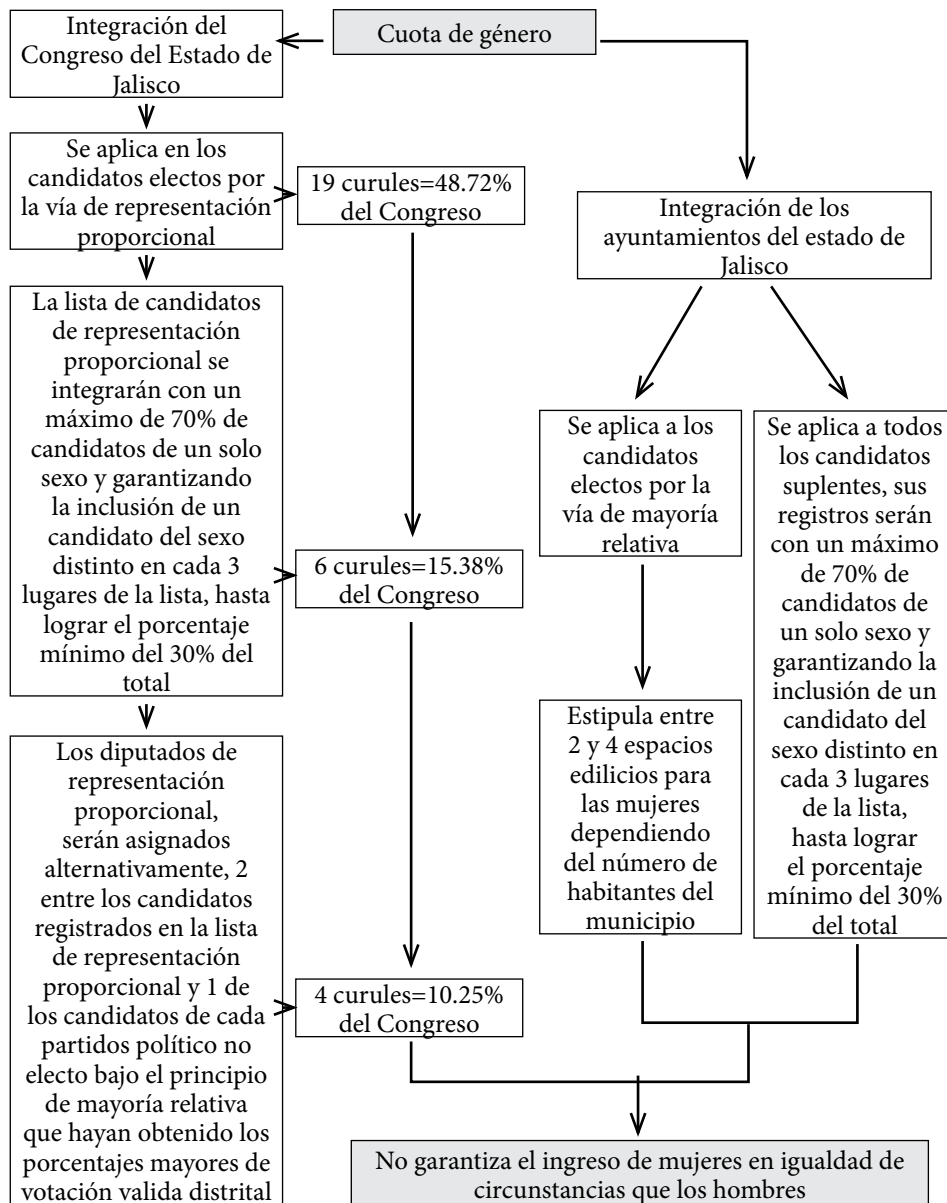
Cuota de género

Integración del Congreso del Estado de Jalisco

Se aplica en los candidatos electos por la vía de representación proporcional

19 curules=48.72% del Congreso

La lista de candidatos de representación proporcional se integrarán con un máximo de 70% de candidatos de un solo sexo y garantizando la inclusión de un candidato del sexo distinto en cada 3 lugares de la lista, hasta lograr el porcentaje mínimo del 30% del total

6 curules=15.38% del Congreso

Los diputados de representación proporcional, serán asignados alternativamente, 2 entre los candidatos registrados en la lista de representación proporcional y 1 de los candidatos de cada partidos político no electo bajo el principio de mayoría relativa que hayan obtenido los porcentajes mayores de votación valida distrital

4 curules=10.25% del Congreso

Integración de los ayuntamientos del estado de Jalisco

Se aplica a los candidatos electos por la vía de mayoría relativa

Se aplica a todos los candidatos suplentes, sus registros serán con un máximo de 70% de candidatos de un solo sexo y garantizando la inclusión de un candidato del sexo distinto en cada 3 lugares de la lista, hasta lograr el porcentaje mínimo del 30% del total

Estipula entre 2 y 4 espacios edilicios para las mujeres dependiendo del número de habitantes del municipio

No garantiza el ingreso de mujeres en igualdad de circunstancias que los hombres